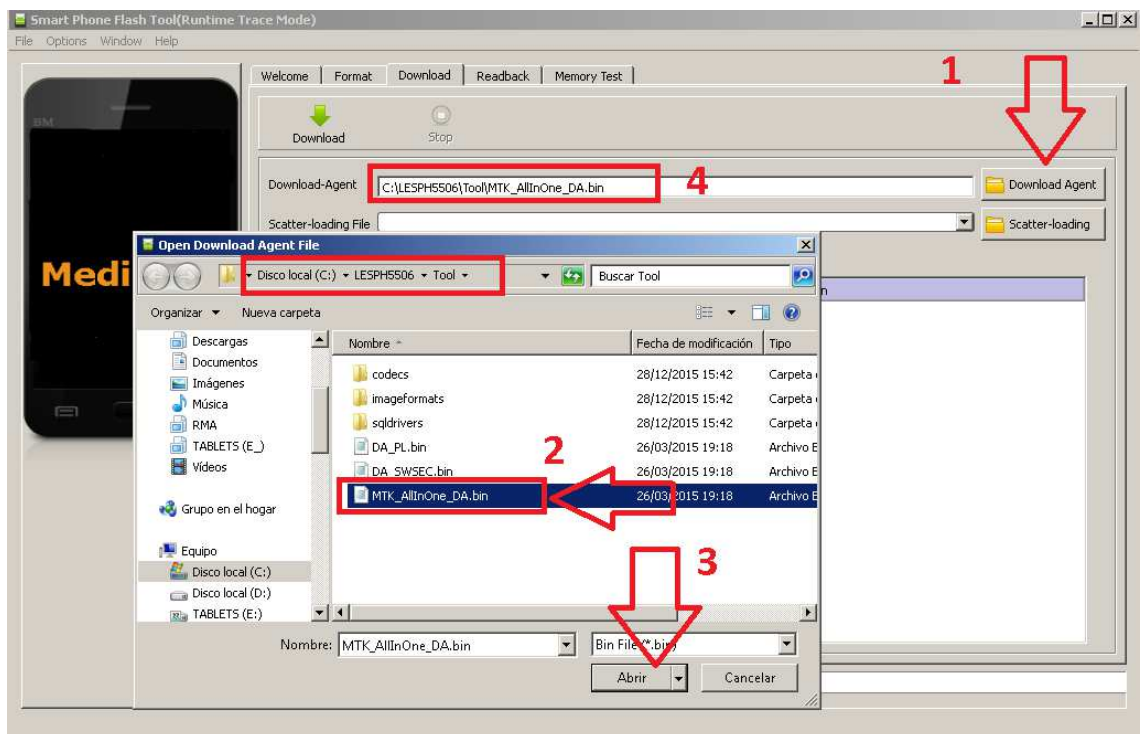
Smart Phone Flash Tool(Runtime Trace Mode)
File Options Window Help

BM

Medi

Welcome Format Download Readback Memory Test

Download Stop

1

Download-Agent C:\LESPH5506\Tool\MTK_AllInOne_DA.bin 4 Download Agent

Scatter-loading File Scatter-loading

Open Download Agent File

Disco local (C:) ▸ LESPH5506 ▸ Tool ▸ Buscar Tool

Organizar ▾ Nueva carpeta

Descargas
Documentos
Imágenes
Música
RMA
TABLETS (E_)
Vídeos

Grupo en el hogar

Equipo
Disco local (C:)
Disco local (D:)
TABLETS (E:)

| Nombre | Fecha de modificación | Tipo |
|---|---|---|
| codecs | 28/12/2015 15:42 | Carpeta |
| imageformats | 28/12/2015 15:42 | Carpeta |
| sqldrivers | 28/12/2015 15:42 | Carpeta |
| DA_PL.bin | 26/03/2015 19:18 | Archivo E |
| DA_SWSEC.bin | 26/03/2015 19:18 | Archivo E |
| MTK_AllInOne_DA.bin | 26/03/2015 19:18 | Archivo E |

2

3

Nombre: MTK_AllInOne_DA.bin Bin File (*.bin)

Abrir Cancelar